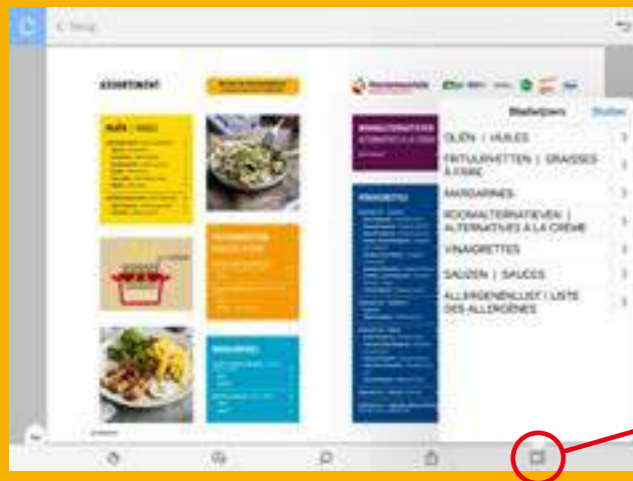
< Terug

ASSORTIMENT

OLIËN | HUILES

FRITUURVETTEN | GRAISSES À FRIRE

MARGARINES

ROOMALTERNATIEVEN | ALTERNATIVES À LA CRÈME

VINAIGRETTES

Bladwijzers

Sluiten

OLIËN | HUILES

FRITUURVETTEN | GRAISSES À FRIRE

MARGARINES

ROOMALTERNATIEVEN | ALTERNATIVES À LA CRÈME

VINAIGRETTES

SAUZEN | SAUCES

ALLERGENENLIJST | LISTE DES ALLERGÈNES